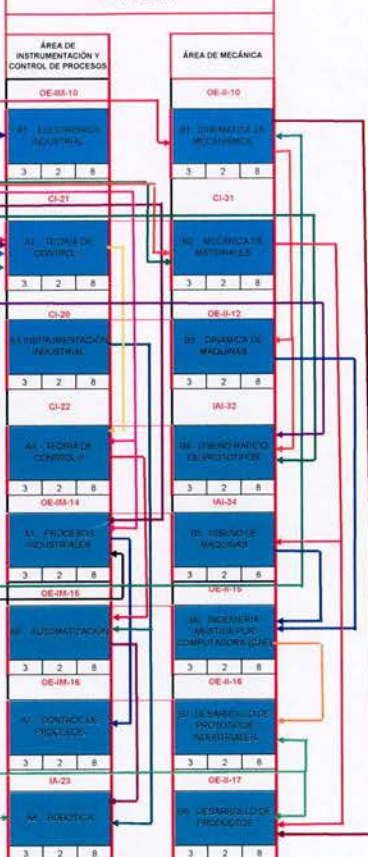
ÁREA DE INSTRUMENTACIÓN Y CONTROL DE PROCESOS

OE-IM-10
A1. ELECTRÓNICA INDUSTRIAL
3 | 2 | 8

CI-21
A2. TEORÍA DE CONTROL I
3 | 2 | 8

CI-20
A3. INSTRUMENTACIÓN INDUSTRIAL
3 | 2 | 8

CI-22
A4. TEORÍA DE CONTROL II
3 | 2 | 8

OE-IM-14
A5. PROCESOS INDUSTRIALES
3 | 2 | 8

OE-IM-15
A6. AUTOMATIZACIÓN
3 | 2 | 8

OE-IM-16
A7. CONTROL DE PROCESOS
3 | 2 | 8

IA-23
A8. ROBÓTICA
3 | 2 | 8

ÁREA DE MECÁNICA

OE-II-10
B1. DINÁMICA DE MECANISMOS
3 | 2 | 8

CI-31
B2. MECÁNICA DE MATERIALES
3 | 2 | 8

OE-II-12
B3. DINÁMICA DE MÁQUINAS
3 | 2 | 8

IAI-32
B4. DISEÑO RÁPIDO DE PROTOTIPOS
3 | 2 | 8

IAI-34
B5. DISEÑO DE MÁQUINAS
3 | 2 | 8

OE-II-15
B6. INGENIERÍA ASISTIDA POR COMPUTADORA (CAE)
3 | 2 | 8

OE-II-16
B7. DESARROLLO DE PROTOTIPOS INDUSTRIALES
3 | 2 | 8

OE-II-17
B8. DESARROLLO DE PRODUCTOS
3 | 2 | 8